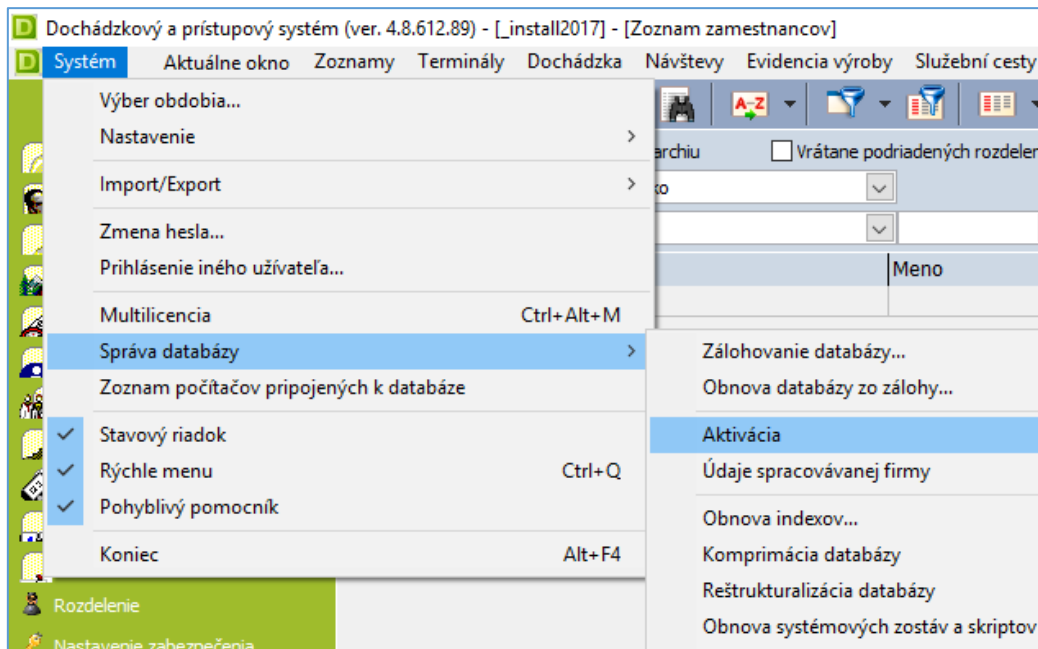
Dochádzkový a prístupový systém (ver. 4.8.612.89) - [_install2017] - [Zoznam zamestnancov]

Systém Aktuálne okno Zoznamy Terminály Dochádzka Návštevy Evidencia výroby Služební cesty

Výber obdobia...
Nastavenie >
Import/Export >
Zmena hesla...
Prihlásenie iného užívateľa...
Multilicencia Ctrl+Alt+M
Správa databázy >
Zoznam počítačov pripojených k databáze
✓ Stavový riadok
✓ Rýchle menu Ctrl+Q
✓ Pohyblivý pomocník
Koniec Alt+F4

Zálohovanie databázy...
Obnova databázy zo zálohy...
Aktivácia
Údaje spracovávanej firmy
Obnova indexov...
Komprimácia databázy
Reštrukturalizácia databázy
Obnova systémových zostáv a skriptov

archiu
Vrátane podriadených rozdelen
ko
Meno

Rozdelenie
Nastavenie zabezpečenia